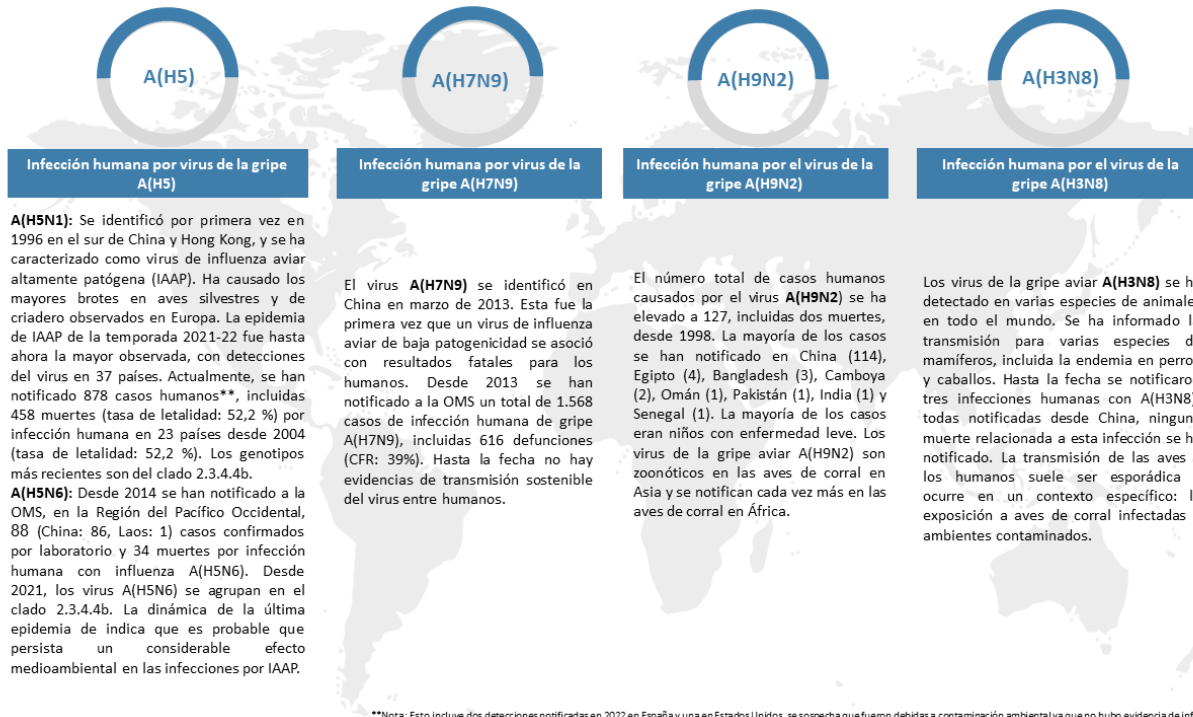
A(H5)

A(H7N9)

A(H9N2)

A(H3N8)

Infección humana por virus de la gripe A(H5)

**A(H5N1):** Se identificó por primera vez en 1996 en el sur de China y Hong Kong, y se ha caracterizado como virus de influenza aviar altamente patógena (IAAP). Ha causado los mayores brotes en aves silvestres y de criadero observados en Europa. La epidemia de IAAP de la temporada 2021-22 fue hasta ahora la mayor observada, con detecciones del virus en 37 países. Actualmente, se han notificado 878 casos humanos**, incluidas 458 muertes (tasa de letalidad: 52,2 %) por infección humana en 23 países desde 2004 (tasa de letalidad: 52,2 %). Los genotipos más recientes son del clado 2.3.4.4b.
**A(H5N6):** Desde 2014 se han notificado a la OMS, en la Región del Pacífico Occidental, 88 (China: 86, Laos: 1) casos confirmados por laboratorio y 34 muertes por infección humana con influenza A(H5N6). Desde 2021, los virus A(H5N6) se agrupan en el clado 2.3.4.4b. La dinámica de la última epidemia de indica que es probable que persista un considerable efecto medioambiental en las infecciones por IAAP.

Infección humana por virus de la gripe A(H7N9)

El virus **A(H7N9)** se identificó en China en marzo de 2013. Esta fue la primera vez que un virus de influenza aviar de baja patogenicidad se asoció con resultados fatales para los humanos. Desde 2013 se han notificado a la OMS un total de 1.568 casos de infección humana de gripe A(H7N9), incluidas 616 defunciones (CFR: 39%). Hasta la fecha no hay evidencias de transmisión sostenible del virus entre humanos.

Infección humana por el virus de la gripe A(H9N2)

El número total de casos humanos causados por el virus **A(H9N2)** se ha elevado a 127, incluidas dos muertes, desde 1998. La mayoría de los casos se han notificado en China (114), Egipto (4), Bangladesh (3), Camboya (2), Omán (1), Pakistán (1), India (1) y Senegal (1). La mayoría de los casos eran niños con enfermedad leve. Los virus de la gripe aviar A(H9N2) son zoonóticos en las aves de corral en Asia y se notifican cada vez más en las aves de corral en África.

Infección humana por el virus de la gripe A(H3N8)

Los virus de la gripe aviar **A(H3N8)** se h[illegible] detectado en varias especies de animale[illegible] en todo el mundo. Se ha informado l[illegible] transmisión para varias especies d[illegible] mamíferos, incluida la endemia en perro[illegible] y caballos. Hasta la fecha se notificaro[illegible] tres infecciones humanas con A(H3N8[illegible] todas notificadas desde China, ningun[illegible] muerte relacionada a esta infección se h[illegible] notificado. La transmisión de las aves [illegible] los humanos suele ser esporádica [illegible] ocurre en un contexto específico: l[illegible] exposición a aves de corral infectadas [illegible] ambientes contaminados.

**Nota: Esto incluye dos detecciones notificadas en 2022 en España y una en Estados Unidos, se sospecha que fueron debidas a contaminación ambiental ya que no hubo evidencia de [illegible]